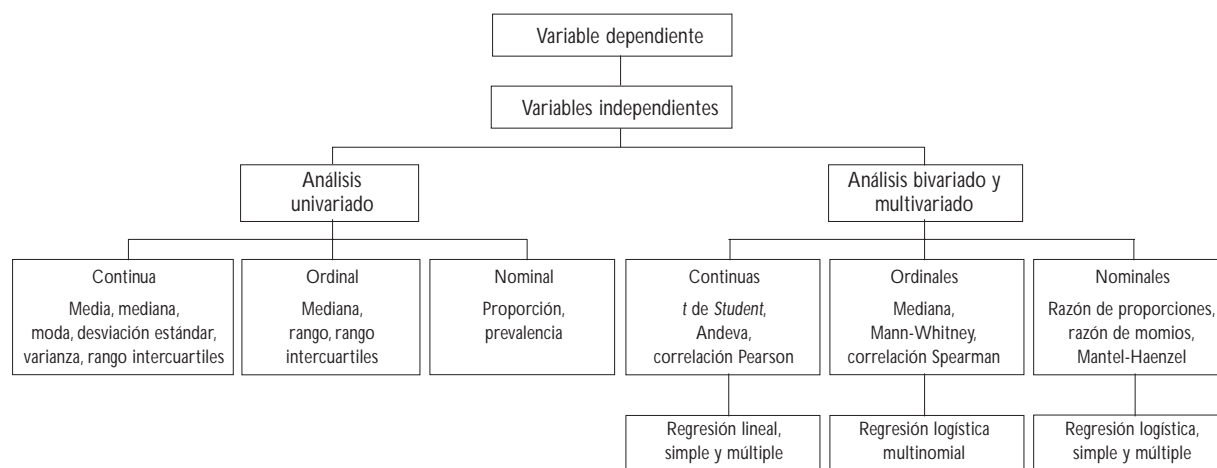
Variable dependiente

Variables independientes

Análisis univariado

Análisis bivariado y multivariado

Continua
Media, mediana, moda, desviación estándar, varianza, rango intercuartiles

Ordinal
Mediana, rango, rango intercuartiles

Nominal
Proporción, prevalencia

Continuas
*t* de *Student*, Andeva, correlación Pearson

Ordinales
Mediana, Mann-Whitney, correlación Spearman

Nominales
Razón de proporciones, razón de momios, Mantel-Haenzel

Regresión lineal, simple y múltiple

Regresión logística multinomial

Regresión logística, simple y múltiple